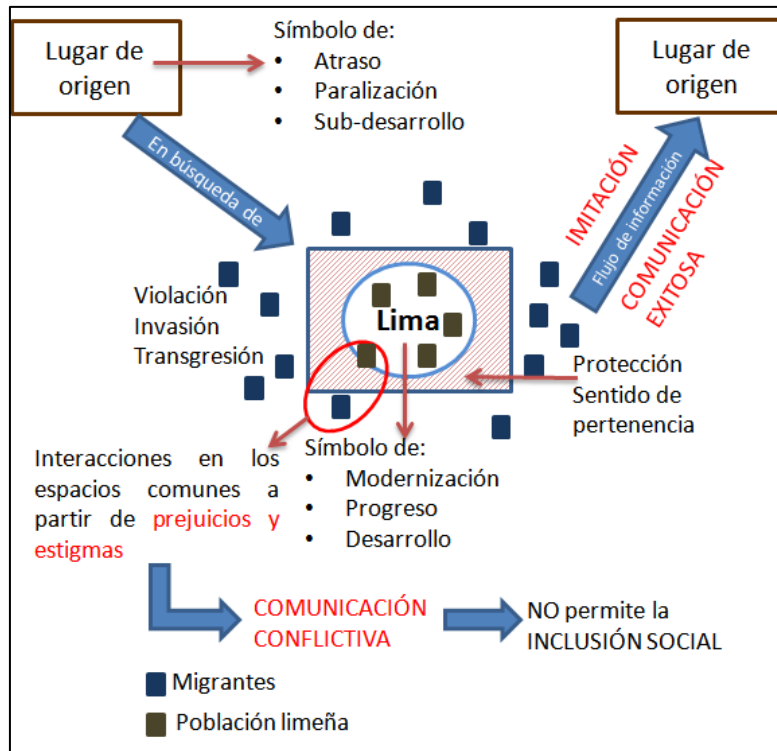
Lugar de origen

Símbolo de:
• Atraso
• Paralización
• Sub-desarrollo

Lugar de origen

En búsqueda de

IMITACIÓN

Flujo de información

COMUNICACIÓN EXITOSA

Violación
Invasión
Transgresión

Lima

Protección
Sentido de pertenencia

Interacciones en los espacios comunes a partir de prejuicios y estigmas

Símbolo de:
• Modernización
• Progreso
• Desarrollo

COMUNICACIÓN CONFLICTIVA

NO permite la INCLUSIÓN SOCIAL

Migrantes

Población limeña